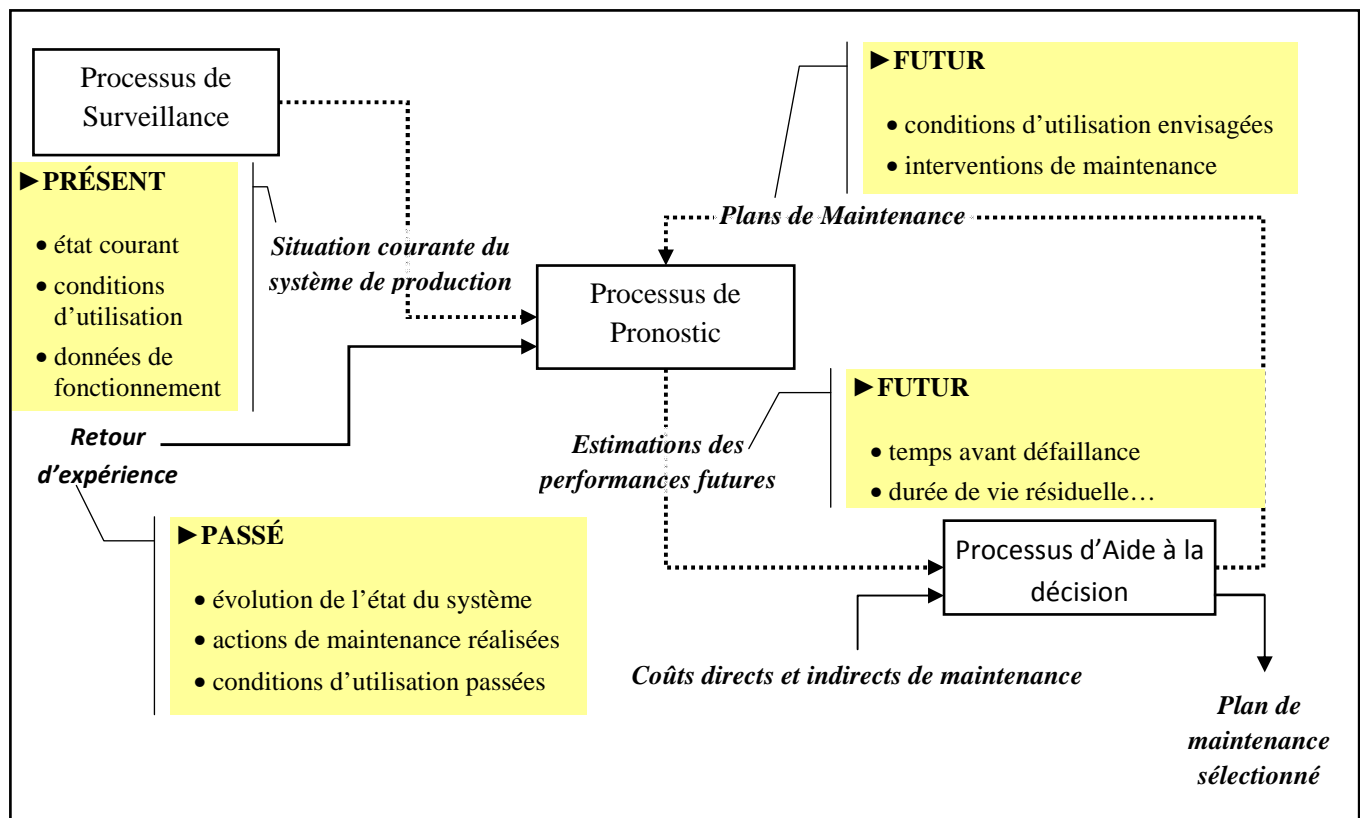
Processus de Surveillance

►PRÉSENT

• état courant
• conditions d'utilisation
• données de fonctionnement

Situation courante du système de production

►FUTUR

• conditions d'utilisation envisagées
• interventions de maintenance

Plans de Maintenance

Processus de Pronostic

Retour d'expérience

Estimations des performances futures

►FUTUR

• temps avant défaillance
• durée de vie résiduelle…

►PASSÉ

• évolution de l'état du système
• actions de maintenance réalisées
• conditions d'utilisation passées

Processus d'Aide à la décision

Coûts directs et indirects de maintenance

Plan de maintenance sélectionné